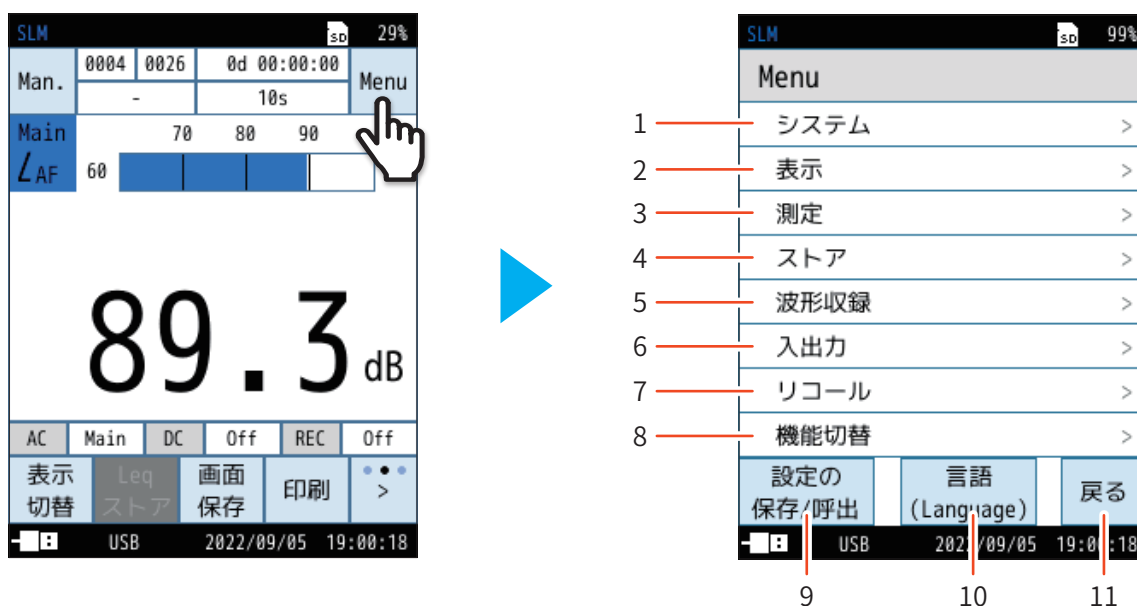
SLM
SD 29%
Man.
0004
0026
0d 00:00:00
Menu
-
10s
Main
$L_{AF}$
70 80 90
60
89.3 dB
AC
Main
DC
Off
REC
Off
表示切替
Leq ストア
画面保存
印刷
>
USB
2022/09/05 19:00:18

SLM
SD 99%
Menu
1 システム >
2 表示 >
3 測定 >
4 ストア >
5 波形収録 >
6 入出力 >
7 リコール >
8 機能切替 >
設定の保存/呼出
言語 (Language)
戻る
USB
2022/09/05 19:00:18
9
10
11